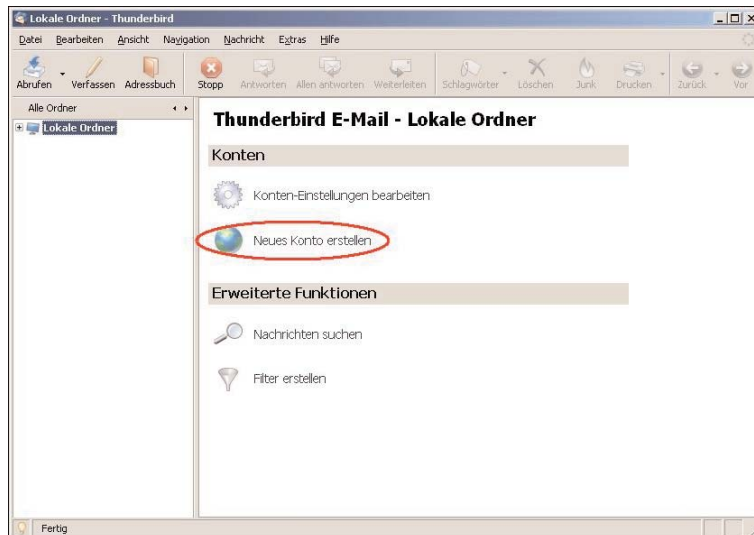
Lokale Ordner - Thunderbird

Datei Bearbeiten Ansicht Navigation Nachricht Extras Hilfe

Abrufen Verfassen Adressbuch Stopp Antworten Allen antworten Weiterleiten Schlagwörter Löschen Junk Drucken Zurück Vor

Alle Ordner

Lokale Ordner

Thunderbird E-Mail - Lokale Ordner

Konten

Konten-Einstellungen bearbeiten

Neues Konto erstellen

Erweiterte Funktionen

Nachrichten suchen

Filter erstellen

Fertig